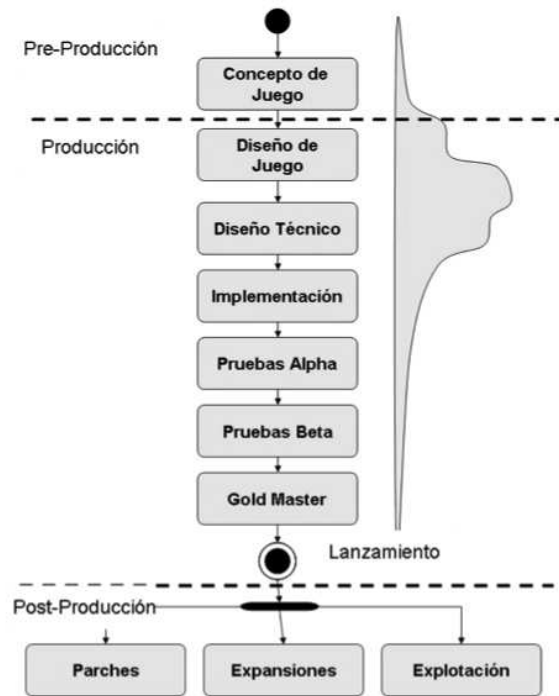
Pre-Producción

Concepto de Juego

Producción

Diseño de Juego

Diseño Técnico

Implementación

Pruebas Alpha

Pruebas Beta

Gold Master

Lanzamiento

Post-Producción

Parches

Expansiones

Explotación